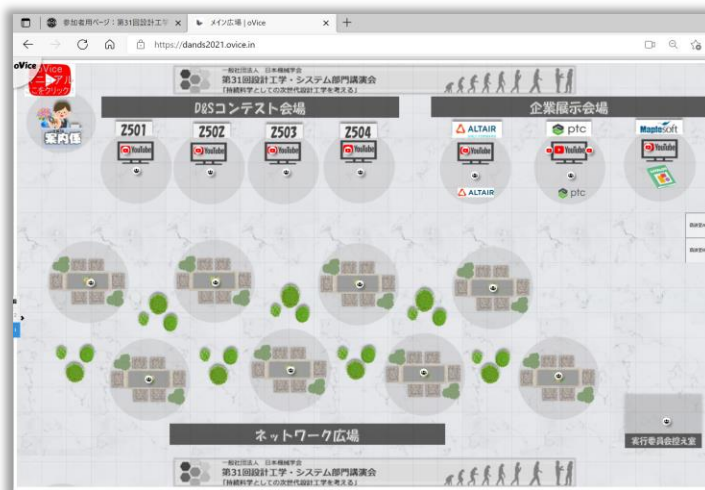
参加者用ページ：第31回設計工学 ×
メイン広場 | oVice ×
https://dands2021.ovice.in
oVice
oVice マニュアル ここをクリック
一般社団法人 日本機械学会
第31回設計工学・システム部門講演会
「持続科学としての次世代設計工学を考える」
D&Sコンテスト会場
企業展示会場
案内係
Z501
Z502
Z503
Z504
YouTube
YouTube
YouTube
YouTube
ALTAIR
ptc
Maplesoft
YouTube
YouTube
YouTube
ALTAIR
ptc
ネットワーク広場
実行委員会控え室
一般社団法人 日本機械学会
第31回設計工学・システム部門講演会
「持続科学としての次世代設計工学を考える」